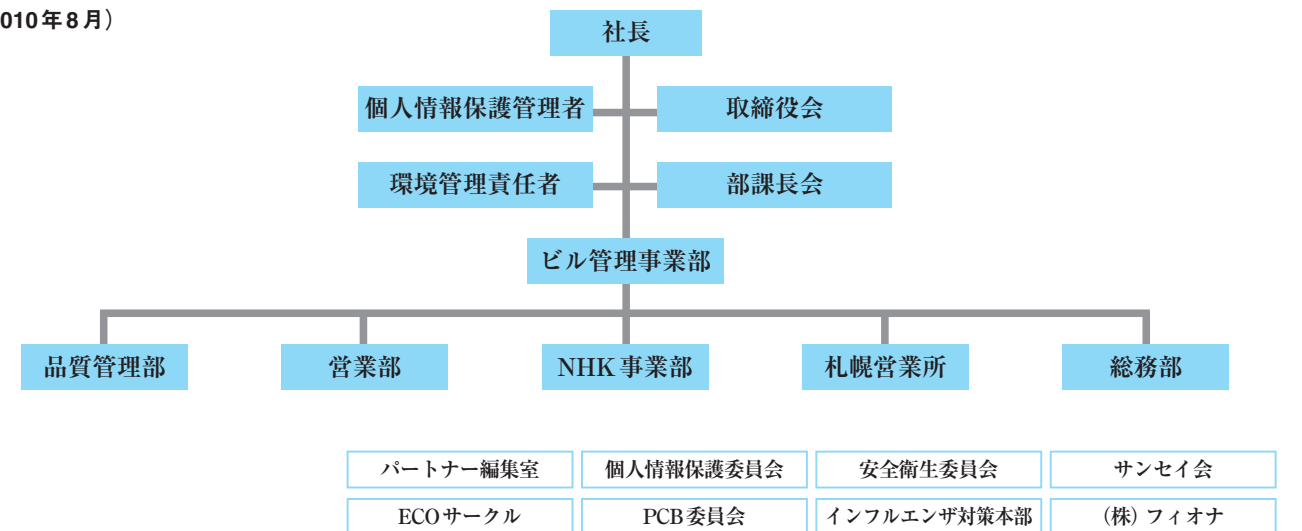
010年8月）

社長

個人情報保護管理者

取締役会

環境管理責任者

部課長会

ビル管理事業部

品質管理部

営業部

NHK 事業部

札幌営業所

総務部

| パートナー編集室 | 個人情報保護委員会 | 安全衛生委員会 | サンセイ会 |
|---|---|---|---|
| ECOサークル | PCB委員会 | インフルエンザ対策本部 | （株）フィオナ |